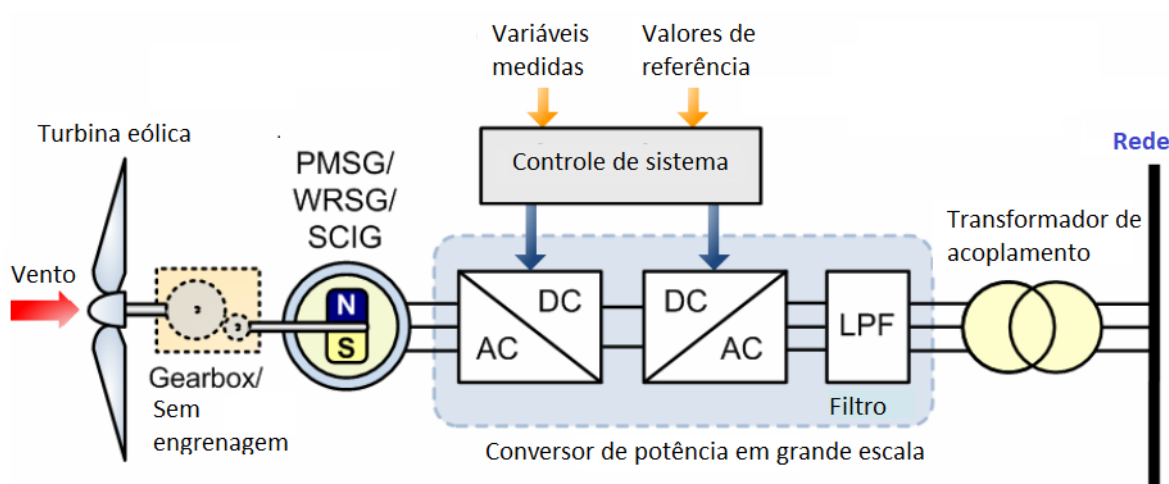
Variáveis medidas

Valores de referência

Turbina eólica

Controle de sistema

Rede

PMSG/ WRSG/ SCIG

Transformador de acoplamento

Vento

N

S

DC

AC

DC

AC

LPF

Gearbox/ Sem engrenagem

Filtro

Conversor de potência em grande escala